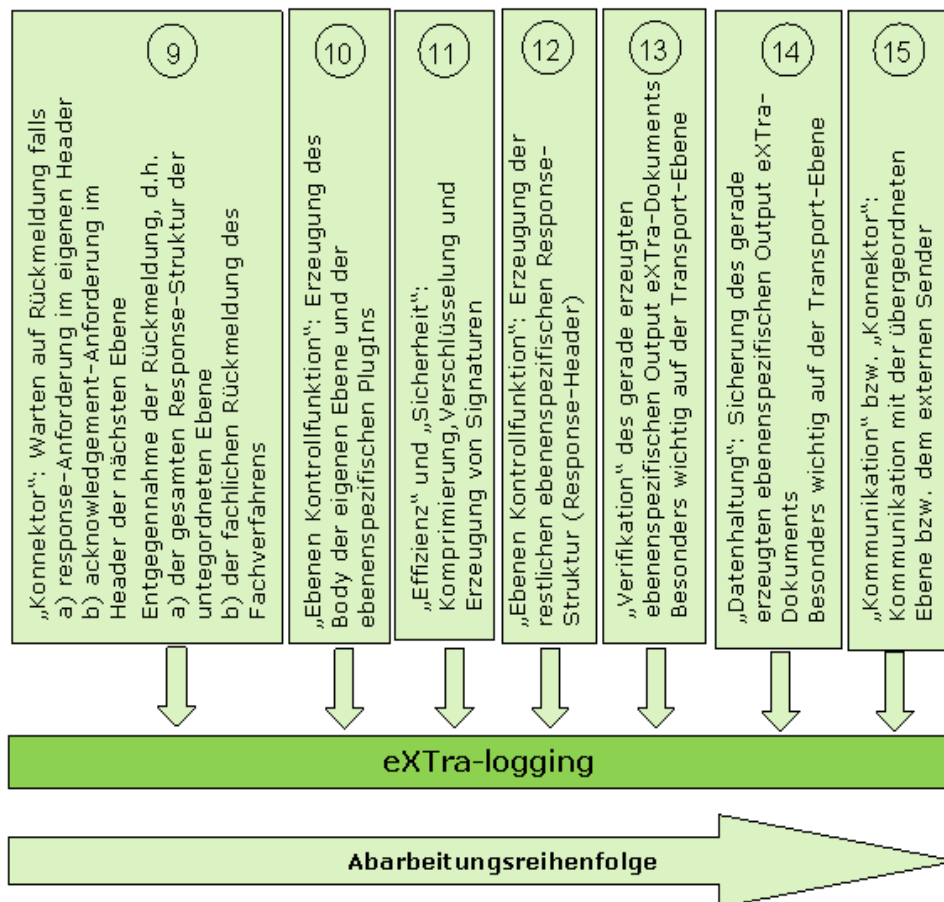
9

„Konnektor": Warten auf Rückmeldung falls
a) response-Anforderung im eigenen Header
b) acknowledgement-Anforderung im Header der nächsten Ebene
Entgegennahme der Rückmeldung, d.h.
a) der gesamten Response-Struktur der untegordneten Ebene
b) der fachlichen Rückmeldung des Fachverfahrens

10

„Ebenen Kontrollfunktion": Erzeugung des Body der eigenen Ebene und der ebenenspezifischen PlugIns

11

„Effizienz" und „Sicherheit": Komprimierung,Verschlüsselung und Erzeugung von Signaturen

12

„Ebenen Kontrollfunktion": Erzeugung der restlichen ebenenspezifischen Response-Struktur (Response-Header)

13

„Verifikation" des gerade erzeugten ebenenspezifischen Output eXTra-Dokuments Besonders wichtig auf der Transport-Ebene

14

„Datenhaltung": Sicherung des gerade erzeugten ebenenspezifischen Output eXTra-Dokuments
Besonders wichtig auf der Transport-Ebene

15

„Kommunikation" bzw. „Konnektor": Kommunikation mit der übergeordneten Ebene bzw. dem externen Sender

eXTra-logging

Abarbeitungsreihenfolge